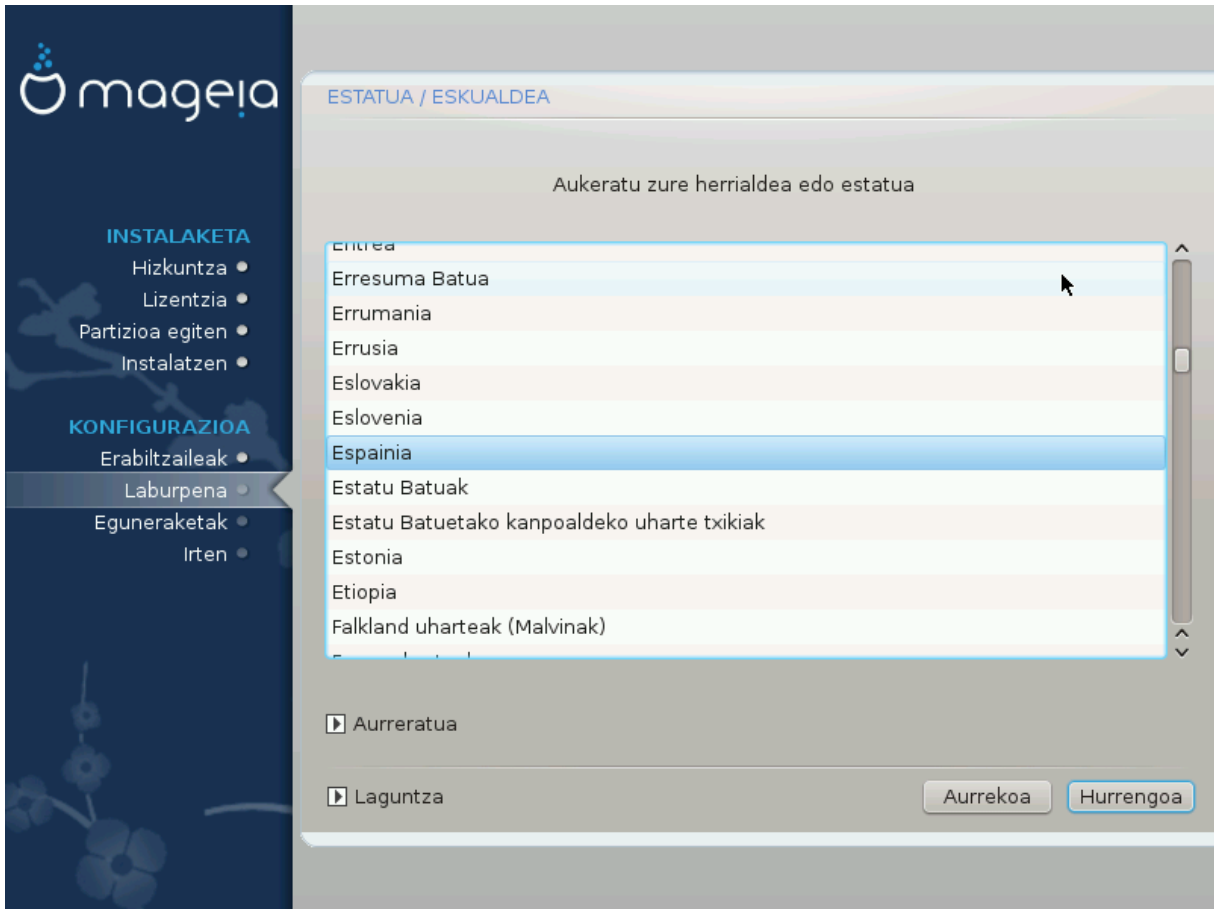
mageia

INSTALAKETA
Hizkuntza
Lizentzia
Partizioa egiten
Instalatzen

KONFIGURAZIOA
Erabiltzaileak
Laburpena
Eguneraketak
Irten

ESTATUA / ESKUALDEA

Aukeratu zure herrialdea edo estatua

Eritrea
Erresuma Batua
Errumania
Errusia
Eslovakia
Eslovenia
Espainia
Estatu Batuak
Estatu Batuetako kanpoaldeko uharte txikiak
Estonia
Etiopia
Falkland uharteak (Malvinak)
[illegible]

Aurreratua

Laguntza

Aurrekoa
Hurrengoa